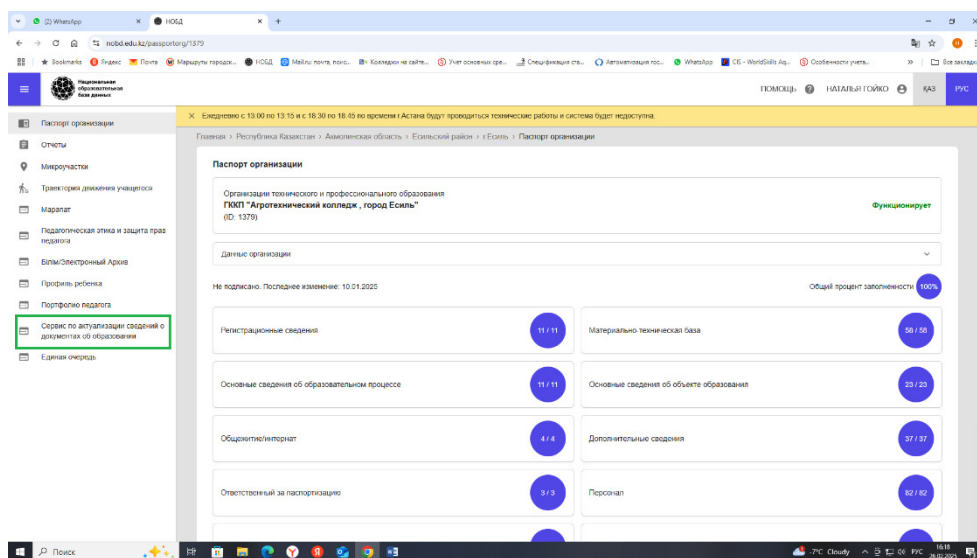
(2) WhatsApp
НОБД
+
nobd.edu.kz/passportorg/1379
Bookmarks Яндекс Почта Маршруты городск... НОБД Mail.ru: почта, поис... Колледжи на сайте... Учет основных сре... Спецификация ста... Автоматизация гос... WhatsApp СБ - WorldSkills Aq... Особенности учета...
Все закладки
Национальная образовательная база данных
ПОМОЩЬ НАТАЛЬЯ ГОЙКО ҚАЗ РУС
Ежедневно с 13:00 по 13:15 и с 18:30 по 18:45 по времени г.Астана будут проводиться технические работы и система будет недоступна.
Паспорт организации
Отчеты
Микроучастки
Траектория движения учащегося
Марапат
Педагогическая этика и защита прав педагога
Білім/Электронный Архив
Профиль ребенка
Портфолио педагога
Сервис по актуализации сведений о документах об образовании
Единая очередь
Главная > Республика Казахстан > Акмолинская область > Есильский район > г.Есиль > Паспорт организации
Паспорт организации
Организации технического и профессионального образования
ГККП "Агротехнический колледж , город Есиль"
(ID: 1379)
Функционирует
Данные организации
Не подписано. Последнее изменение: 10.01.2025
Общий процент заполненности 100%
Регистрационные сведения 11 / 11
Материально-техническая база 58 / 58
Основные сведения об образовательном процессе 11 / 11
Основные сведения об объекте образования 23 / 23
Общежитие/интернат 4 / 4
Дополнительные сведения 37 / 37
Ответственный за паспортизацию 3 / 3
Персонал 82 / 82
Поиск
-7°C Cloudy РУС 16:18 26.01.2025